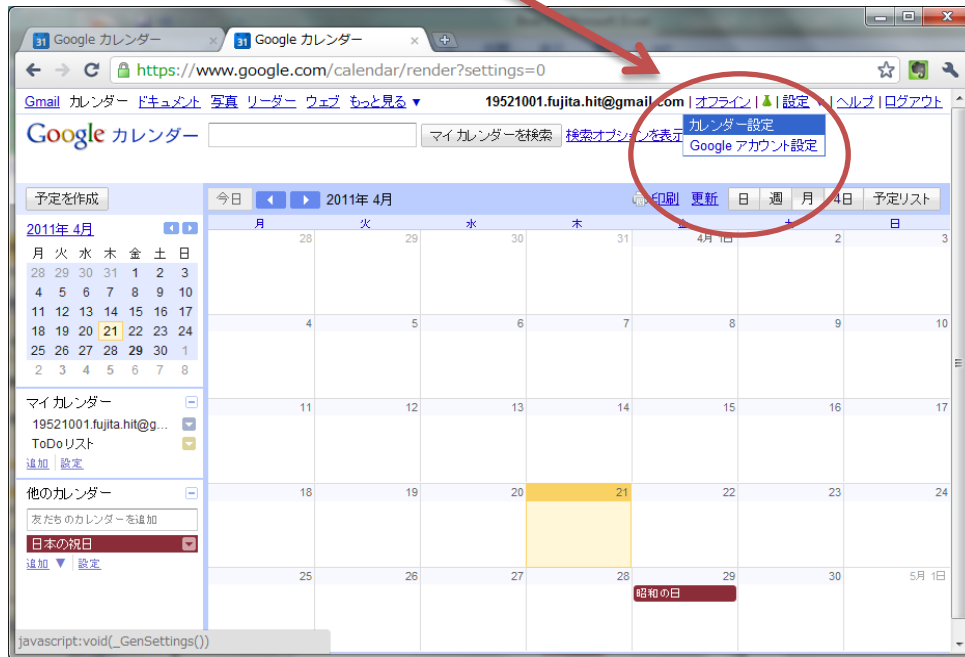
31 Google カレンダー
31 Google カレンダー
https://www.google.com/calendar/render?settings=0

Gmail カレンダー ドキュメント 写真 リーダー ウェブ もっと見る ▼ 19521001.fujita.hit@gmail.com | オフライン | | 設定 ▼ | ヘルプ | ログアウト

Google カレンダー

マイ カレンダーを検索 検索オプションを表示

カレンダー設定
Google アカウント設定

予定を作成

今日 2011年 4月 印刷 更新 日 週 月 4日 予定リスト

2011年 4月

| 月 | 火 | 水 | 木 | 金 | 土 | 日 |
|---|---|---|---|---|---|---|
| 28 | 29 | 30 | 31 | 1 | 2 | 3 |
| 4 | 5 | 6 | 7 | 8 | 9 | 10 |
| 11 | 12 | 13 | 14 | 15 | 16 | 17 |
| 18 | 19 | 20 | 21 | 22 | 23 | 24 |
| 25 | 26 | 27 | 28 | 29 | 30 | 1 |
| 2 | 3 | 4 | 5 | 6 | 7 | 8 |

マイ カレンダー
19521001.fujita.hit@g...
ToDo リスト
追加 | 設定

他のカレンダー
友だちのカレンダーを追加
日本の祝日
追加 ▼ | 設定

| 月 | 火 | 水 | 木 | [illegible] | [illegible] | 日 |
|---|---|---|---|---|---|---|
| 28 | 29 | 30 | 31 | 4月 1日 | 2 | 3 |
| 4 | 5 | 6 | 7 | 8 | 9 | 10 |
| 11 | 12 | 13 | 14 | 15 | 16 | 17 |
| 18 | 19 | 20 | 21 | 22 | 23 | 24 |
| 25 | 26 | 27 | 28 | 29 昭和の日 | 30 | 5月 1日 |

javascript:void(_GenSettings())